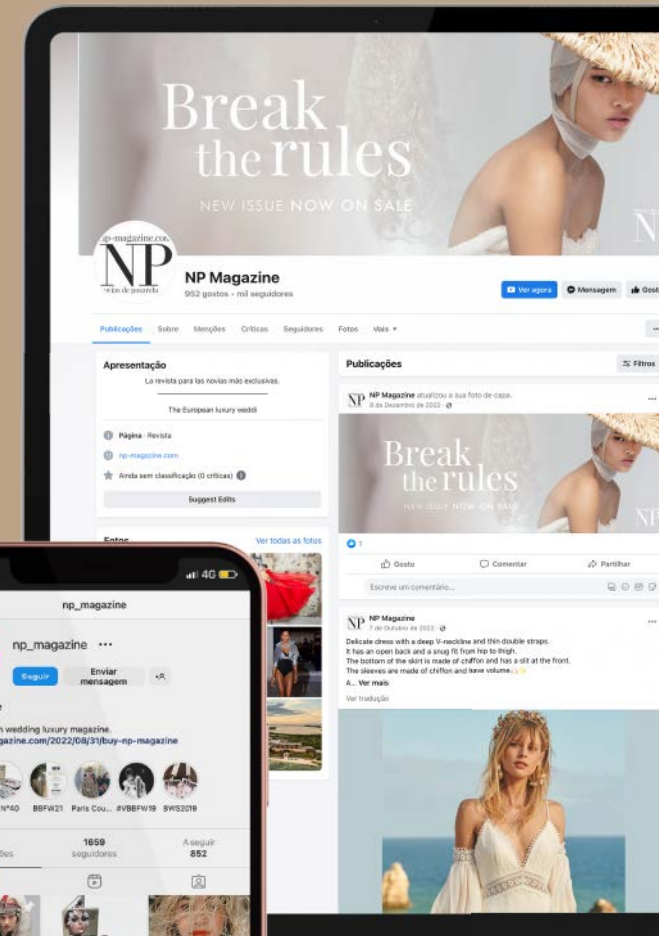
Break the rules

NEW ISSUE NOW ON SALE

N

np-magazine.com
NP
noiva de passarela

NP Magazine
952 gostos • mil seguidores

Ver agora
Mensagem
Gosto

Publicações
Sobre
Menções
Críticas
Seguidores
Fotos
Mais

Apresentação
La revista para las novias más exclusivas.
The European luxury weddi
Página · Revista
np-magazine.com
Ainda sem classificação (0 críticas)
Suggest Edits

Fotos
Ver todas as fotos

Publicações
Filtros

NP
NP Magazine atualizou a sua foto de capa.
8 de Dezembro de 2022

Break the rules
NEW ISSUE NOW ON SALE
NP

1
Gosto
Comentar
Partilhar
Escreve um comentário...

NP
NP Magazine
7 de Outubro de 2022
Delicate dress with a deep V-neckline and thin double straps.
It has an open back and a snug fit from hip to thigh.
The bottom of the skirt is made of chiffon and has a slit at the front.
The sleeves are made of chiffon and have volume
A... Ver mais
Ver tradução

4G
np_magazine
np_magazine •••
Seguir
Enviar mensagem
n wedding luxury magazine.
gazine.com/2022/08/31/buy-np-magazine
N°40
BBFW21
Paris Cou...
#VBBFW19
BWS2019
1659
seguidores
A seguir
852